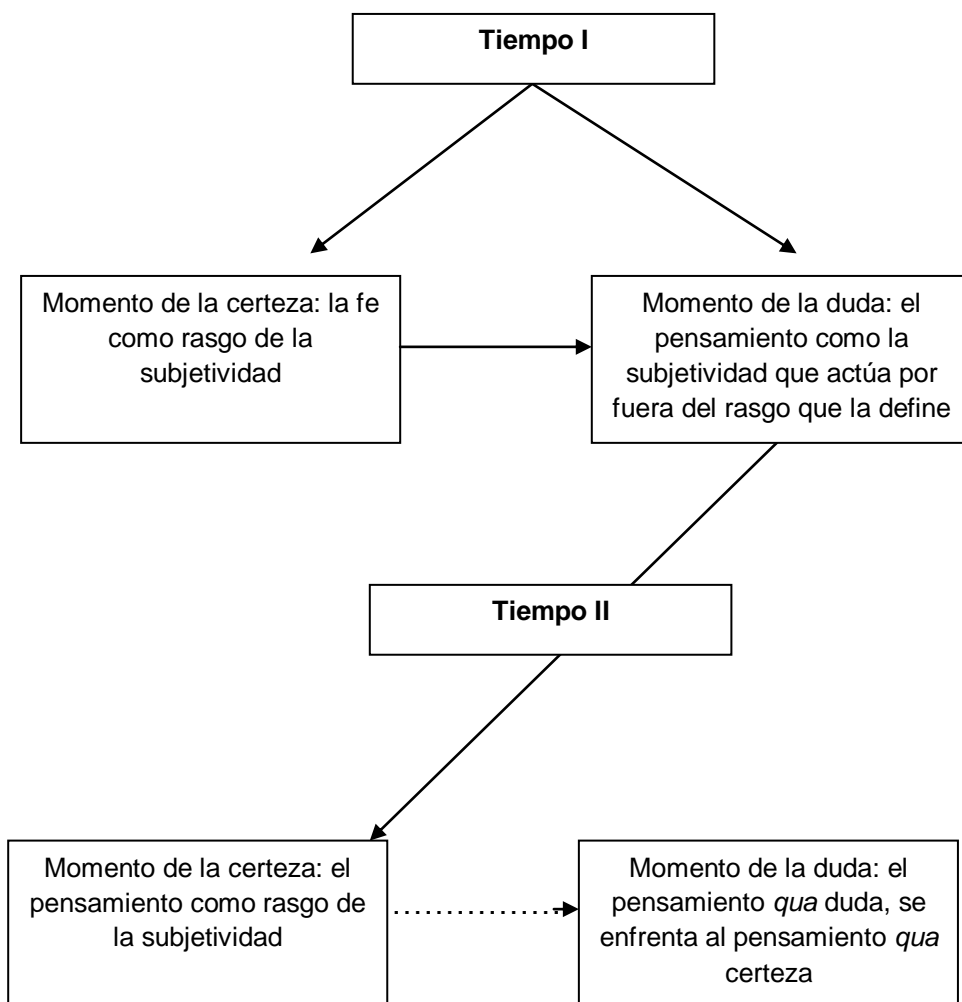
**Tiempo I**

Momento de la certeza: la fe como rasgo de la subjetividad

Momento de la duda: el pensamiento como la subjetividad que actúa por fuera del rasgo que la define

**Tiempo II**

Momento de la certeza: el pensamiento como rasgo de la subjetividad

Momento de la duda: el pensamiento *qua* duda, se enfrenta al pensamiento *qua* certeza